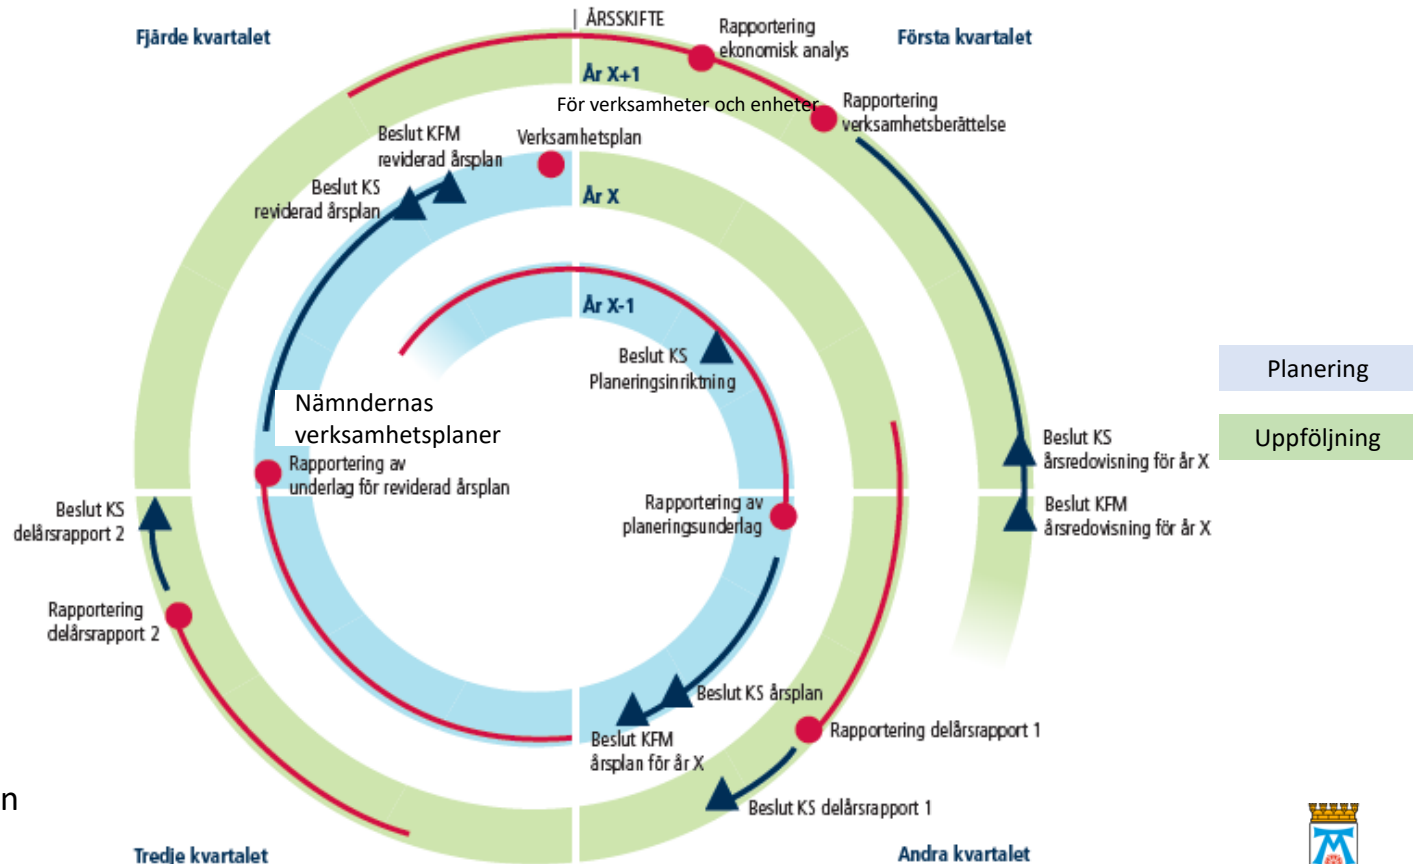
Fjärde kvartalet

| ÅRSSKIFTE

Rapportering ekonomisk analys

Första kvartalet

År X+1

För verksamheter och enheter

Rapportering verksamhetsberättelse

Beslut KFM reviderad årsplan

Verksamhetsplan

Beslut KS reviderad årsplan

År X

År X-1

Beslut KS Planeringsinriktning

Planering

Nämndernas verksamhetsplaner

Beslut KS årsredovisning för år X

Uppföljning

Rapportering av underlag för reviderad årsplan

Beslut KFM årsredovisning för år X

Rapportering av planeringsunderlag

Beslut KS delårsrapport 2

Rapportering delårsrapport 2

Beslut KS årsplan

Rapportering delårsrapport 1

Beslut KFM årsplan för år X

n

Beslut KS delårsrapport 1

Tredje kvartalet

Andra kvartalet